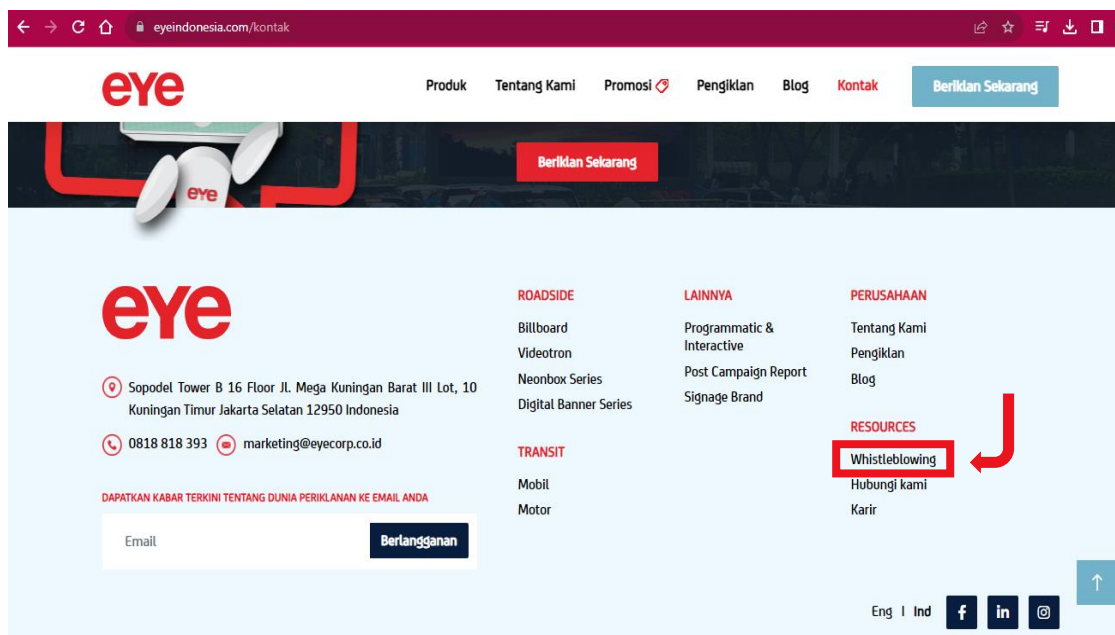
eyeindonesia.com/kontak

eye

Produk Tentang Kami Promosi Pengiklan Blog Kontak Beriklan Sekarang

eye

Beriklan Sekarang

eye

Sopodel Tower B 16 Floor Jl. Mega Kuningan Barat III Lot, 10 Kuningan Timur Jakarta Selatan 12950 Indonesia

0818 818 393 marketing@eyecorp.co.id

DAPATKAN KABAR TERKINI TENTANG DUNIA PERIKLANAN KE EMAIL ANDA

Email Berlangganan

ROADSIDE
Billboard
Videotron
Neonbox Series
Digital Banner Series

TRANSIT
Mobil
Motor

LAINNYA
Programmatic & Interactive
Post Campaign Report
Signage Brand

PERUSAHAAN
Tentang Kami
Pengiklan
Blog

RESOURCES
Whistleblowing
Hubungi kami
Karir

Eng I Ind